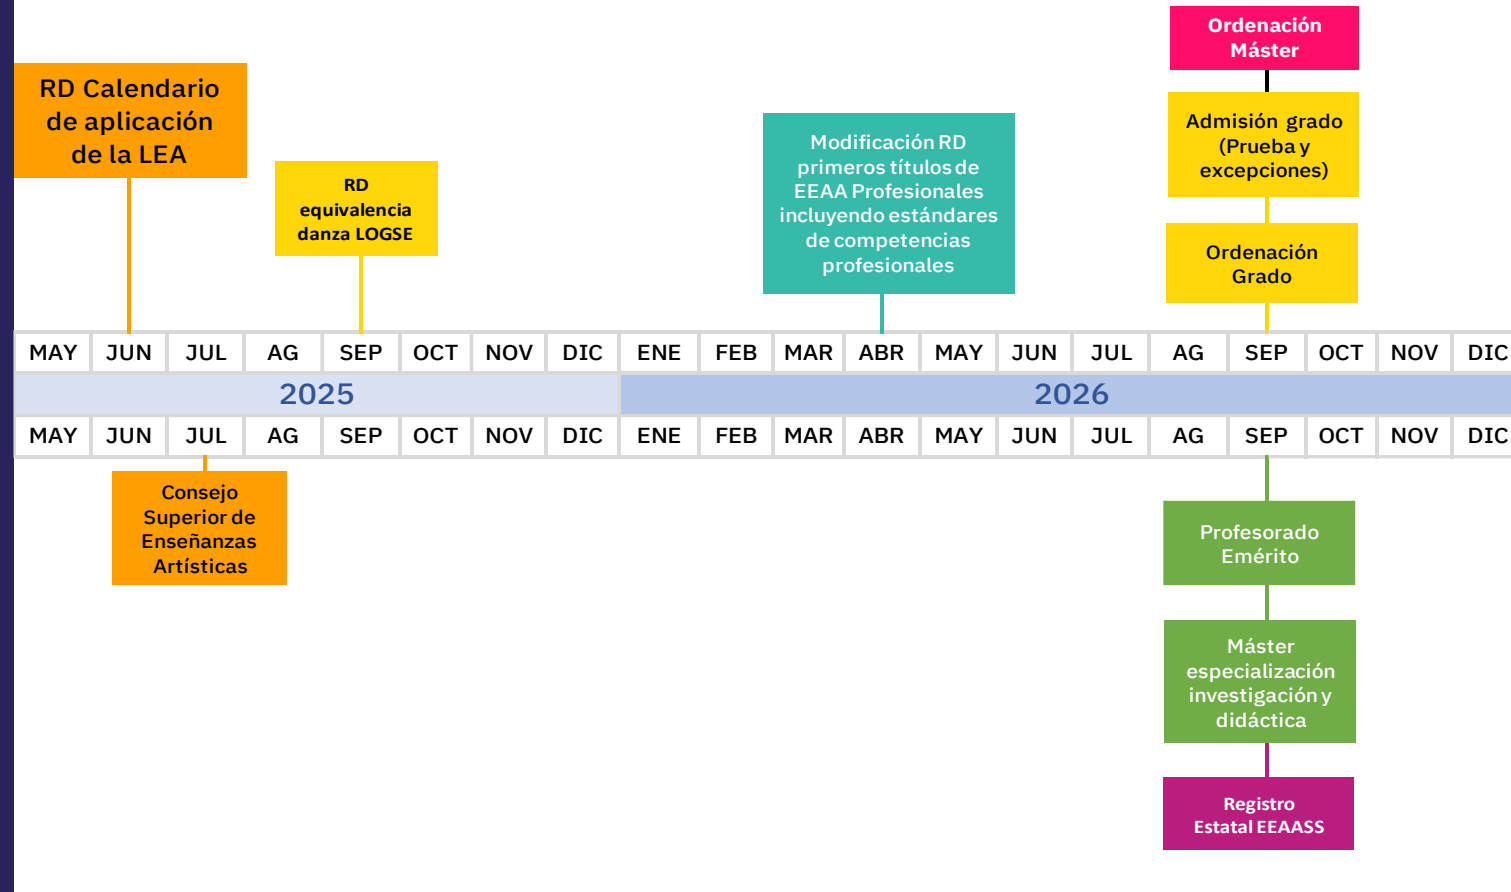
Ordenación Máster

RD Calendario de aplicación de la LEA

RD equivalencia danza LOGSE

Modificación RD primeros títulos de EEAA Profesionales incluyendo estándares de competencias profesionales

Admisión grado (Prueba y excepciones)

Ordenación Grado

| MAY | JUN | JUL | AG | SEP | OCT | NOV | DIC | ENE | FEB | MAR | ABR | MAY | JUN | JUL | AG | SEP | OCT | NOV | DIC |
|---|---|---|---|---|---|---|---|---|---|---|---|---|---|---|---|---|---|---|---|
| 2025 | | | | | | | | 2026 | | | | | | | | | | | |
| MAY | JUN | JUL | AG | SEP | OCT | NOV | DIC | ENE | FEB | MAR | ABR | MAY | JUN | JUL | AG | SEP | OCT | NOV | DIC |

Consejo Superior de Enseñanzas Artísticas

Profesorado Emérito

Máster especialización investigación y didáctica

Registro Estatal EEAASS